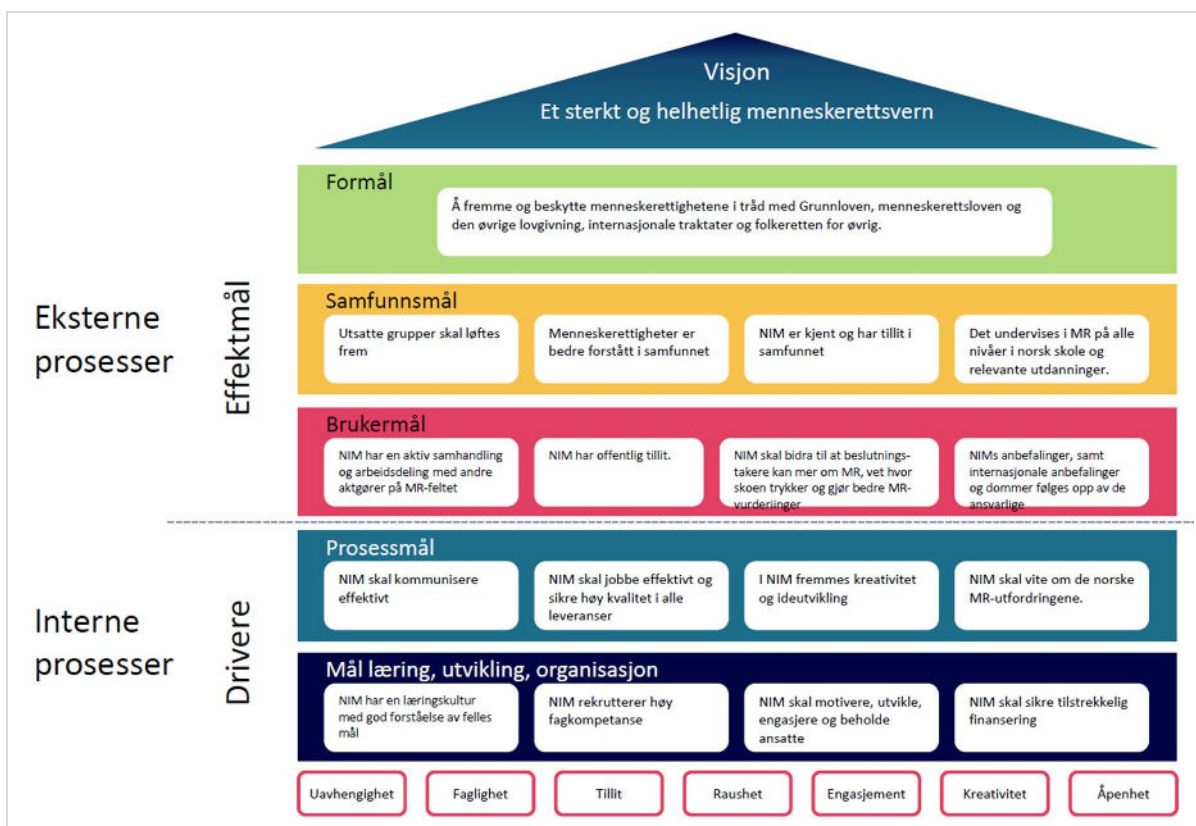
Visjon
Et sterkt og helhetlig menneskerettsvern

Formål
Å fremme og beskytte menneskerettighetene i tråd med Grunnloven, menneskerettsloven og den øvrige lovgivning, internasjonale traktater og folkeretten for øvrig.

Eksterne prosesser

Effektmål

Samfunnsmål
Utsatte grupper skal løftes frem
Menneskerettigheter er bedre forstått i samfunnet
NIM er kjent og har tillit i samfunnet
Det undervises i MR på alle nivåer i norsk skole og relevante utdanninger.

Brukermål
NIM har en aktiv samhandling og arbeidsdeling med andre aktgører på MR-feltet
NIM har offentlig tillit.
NIM skal bidra til at beslutningstakere kan mer om MR, vet hvor skoen trykker og gjør bedre MR-vurderinger
NIMs anbefalinger, samt internasjonale anbefalinger og dommer følges opp av de ansvarlige

Interne prosesser

Drivere

Prosessmål
NIM skal kommunisere effektivt
NIM skal jobbe effektivt og sikre høy kvalitet i alle leveranser
I NIM fremmes kreativitet og ideutvikling
NIM skal vite om de norske MR-utfordringene.

Mål læring, utvikling, organisasjon
NIM har en læringskultur med god forståelse av felles mål
NIM rekrutterer høy fagkompetanse
NIM skal motivere, utvikle, engasjere og beholde ansatte
NIM skal sikre tilstrekkelig finansering

Uavhengighet
Faglighet
Tillit
Raushet
Engasjement
Kreativitet
Åpenhet